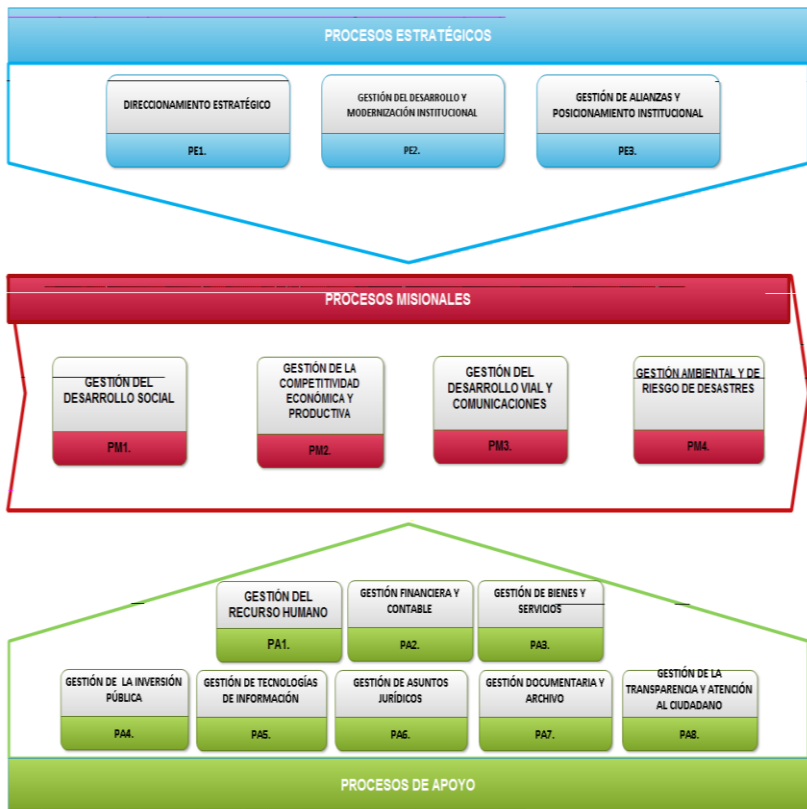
PROCESOS ESTRATÉGICOS

DIRECCIONAMIENTO ESTRATÉGICO

PE1.

GESTIÓN DEL DESARROLLO Y MODERNIZACIÓN INSTITUCIONAL

PE2.

GESTIÓN DE ALIANZAS Y POSICIONAMIENTO INSTITUCIONAL

PE3.

PROCESOS MISIONALES

GESTIÓN DEL DESARROLLO SOCIAL

PM1.

GESTIÓN DE LA COMPETITIVIDAD ECONÓMICA Y PRODUCTIVA

PM2.

GESTIÓN DEL DESARROLLO VIAL Y COMUNICACIONES

PM3.

GESTIÓN AMBIENTAL Y DE RIESGO DE DESASTRES

PM4.

GESTIÓN DEL RECURSO HUMANO

PA1.

GESTIÓN FINANCIERA Y CONTABLE

PA2.

GESTIÓN DE BIENES Y SERVICIOS

PA3.

GESTIÓN DE LA INVERSIÓN PÚBLICA

PA4.

GESTIÓN DE TECNOLOGÍAS DE INFORMACIÓN

PA5.

GESTIÓN DE ASUNTOS JURÍDICOS

PA6.

GESTIÓN DOCUMENTARIA Y ARCHIVO

PA7.

GESTIÓN DE LA TRANSPARENCIA Y ATENCIÓN AL CIUDADANO

PA8.

PROCESOS DE APOYO